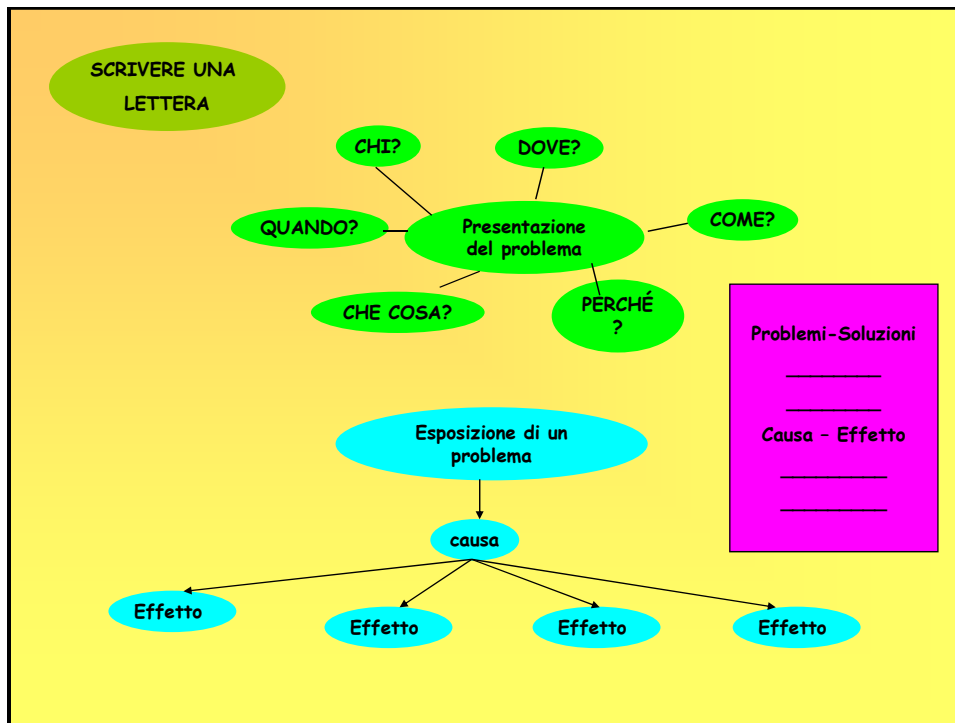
SCRIVERE UNA LETTERA

CHI?

DOVE?

QUANDO?

Presentazione del problema

COME?

CHE COSA?

PERCHÉ ?

Problemi-Soluzioni

_________

_________

Causa – Effetto

_________

_________

Esposizione di un problema

causa

Effetto

Effetto

Effetto

Effetto